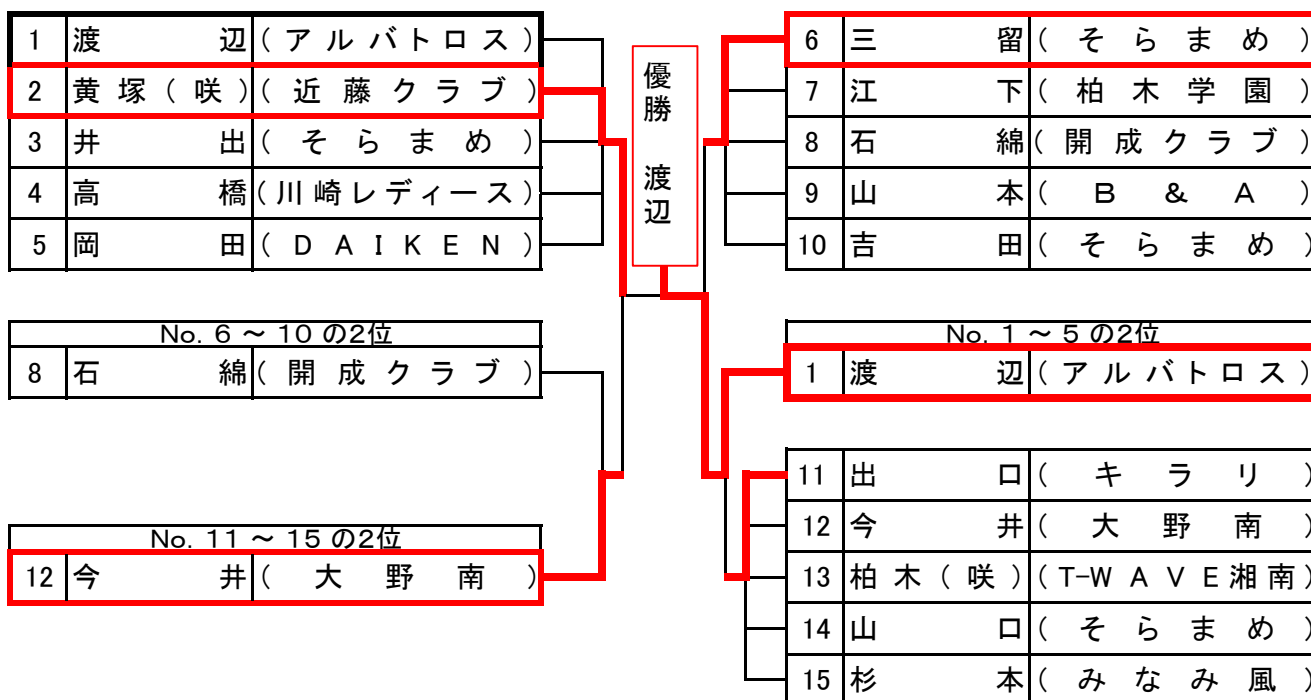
| 1 | 渡　辺 | （アルバトロス） |
|---|---|---|
| 2 | 黄塚（咲） | （近藤クラブ） |
| 3 | 井　出 | （そらまめ） |
| 4 | 高　橋 | （川崎レディース） |
| 5 | 岡　田 | （DAIKEN） |

優勝　渡辺

| 6 | 三　留 | （そらまめ） |
|---|---|---|
| 7 | 江　下 | （柏木学園） |
| 8 | 石　綿 | （開成クラブ） |
| 9 | 山　本 | （B&A） |
| 10 | 吉　田 | （そらまめ） |

No. 6 ～ 10 の2位

| 8 | 石　綿 | （開成クラブ） |
|---|---|---|

No. 1 ～ 5 の2位

| 1 | 渡　辺 | （アルバトロス） |
|---|---|---|

No. 11 ～ 15 の2位

| 12 | 今　井 | （大野南） |
|---|---|---|

| 11 | 出　口 | （キラリ） |
|---|---|---|
| 12 | 今　井 | （大野南） |
| 13 | 柏木（咲） | （T-WAVE湘南） |
| 14 | 山　口 | （そらまめ） |
| 15 | 杉　本 | （みなみ風） |